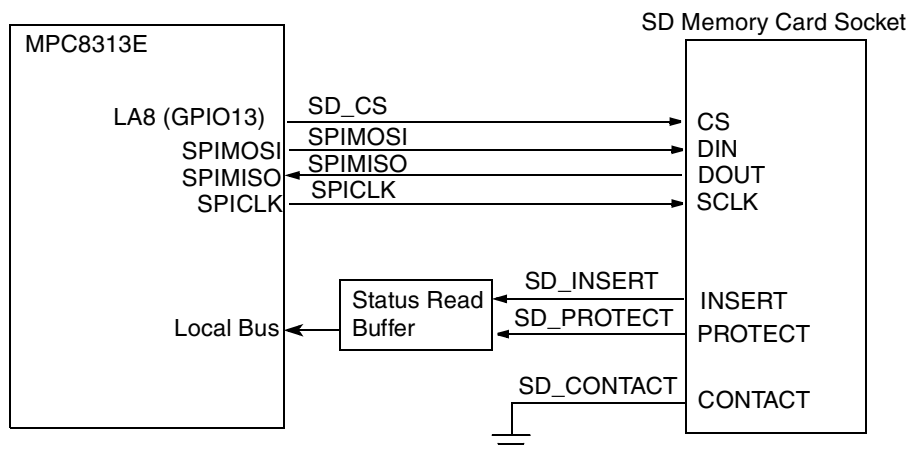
SD Memory Card Socket

MPC8313E

LA8 (GPIO13)
SPIMOSI
SPIMISO
SPICLK

SD_CS
SPIMOSI
SPIMISO
SPICLK

CS
DIN
DOUT
SCLK

Local Bus

Status Read Buffer

SD_INSERT
SD_PROTECT
SD_CONTACT

INSERT
PROTECT
CONTACT